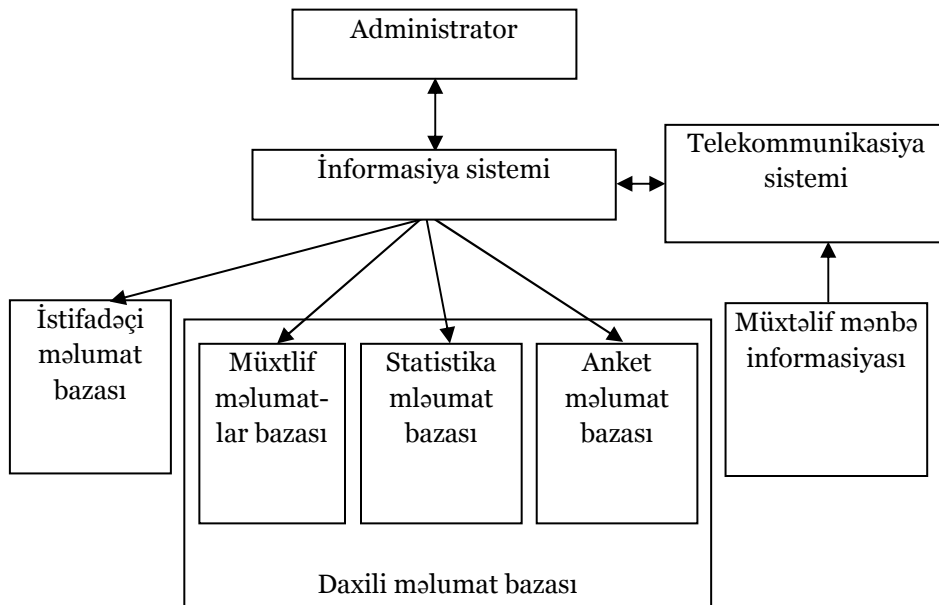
Administrator

İnformasiya sistemi

Telekommunikasiya sistemi

İstifadəçi məlumat bazası

Müxtlif məlumatlar bazası

Statistika mləumat bazası

Anket məlumat bazası

Müxtəlif mənbə informasiyası

Daxili məlumat bazası